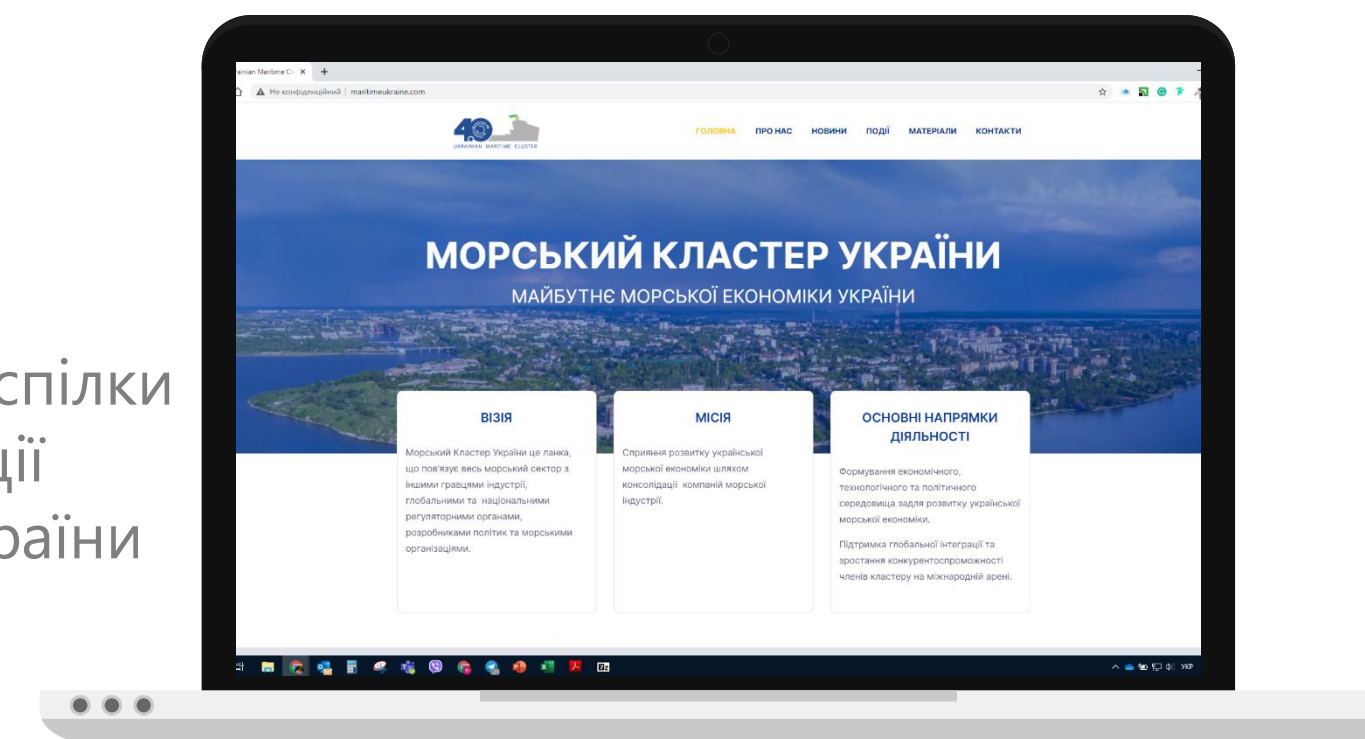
спілки
ції
раїни

rainian Maritime Cl ×

Не конфіденційний | maritimeukraine.com

UKRAINIAN MARITIME CLUSTER

ГОЛОВНА ПРО НАС НОВИНИ ПОДІЇ МАТЕРІАЛИ КОНТАКТИ

МОРСЬКИЙ КЛАСТЕР УКРАЇНИ

МАЙБУТНЄ МОРСЬКОЇ ЕКОНОМІКИ УКРАЇНИ

ВІЗІЯ

Морський Кластер України це ланка, що пов'язує весь морський сектор з іншими гравцями індустрії, глобальними та національними регуляторними органами, розробниками політик та морськими організаціями.

МІСІЯ

Сприяння розвитку української морської економіки шляхом консолідації компаній морської індустрії.

ОСНОВНІ НАПРЯМКИ ДІЯЛЬНОСТІ

Формування економічного, технологічного та політичного середовища задля розвитку української морської економіки.

Підтримка глобальної інтеграції та зростання конкурентоспроможності членів кластеру на міжнародній арені.

УКР